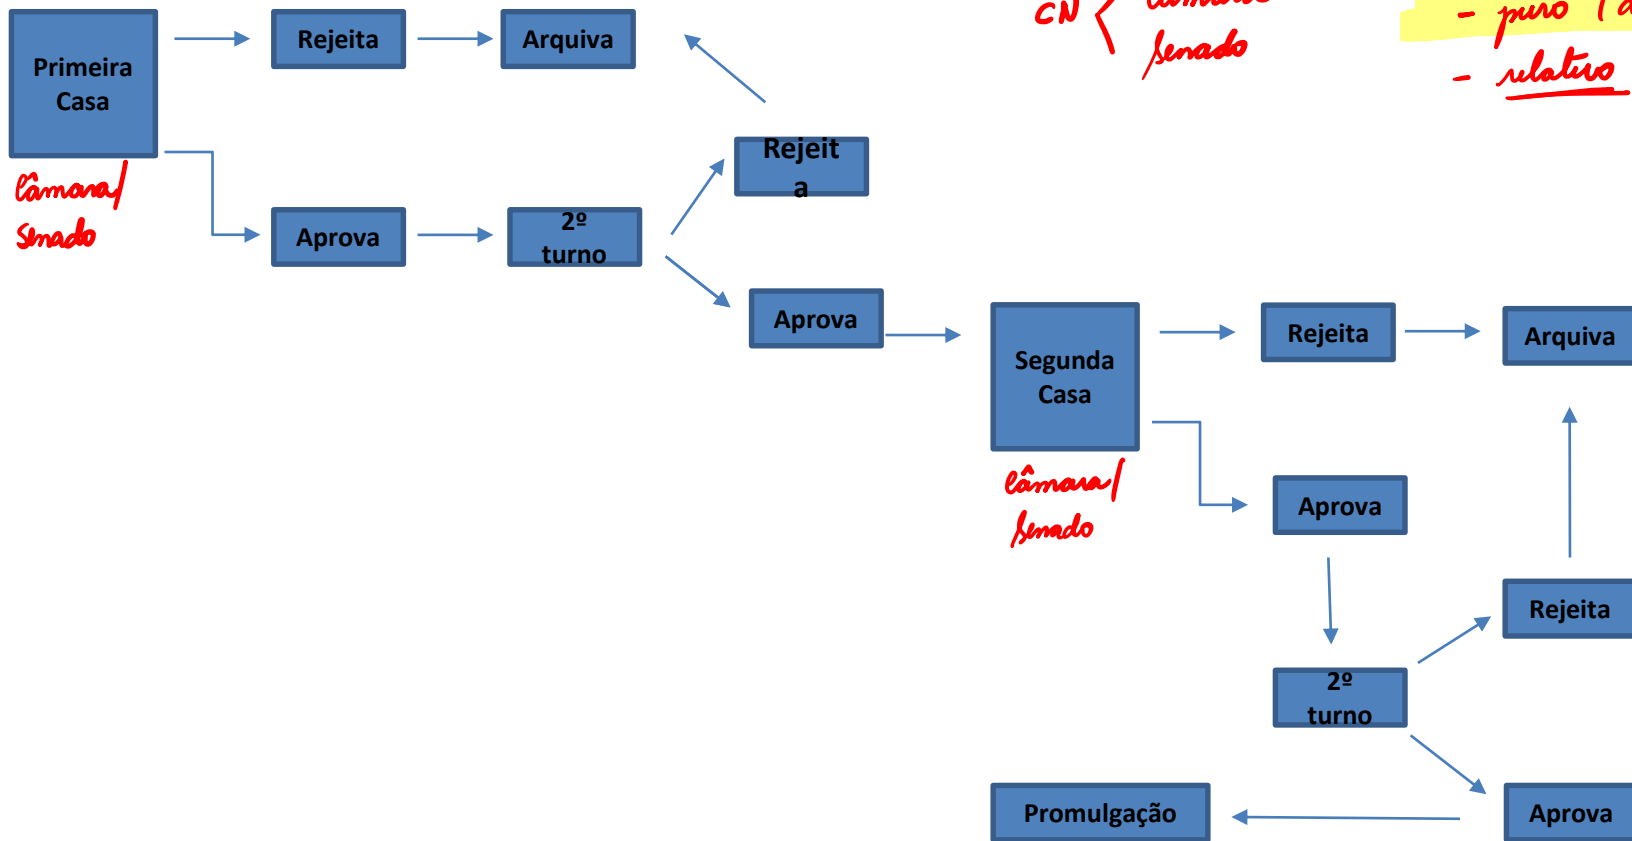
Primeira Casa

Câmara/ Senado

Rejeita

Arquiva

Aprova

2º turno

Rejeit a

Aprova

CN { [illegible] Senado

- puro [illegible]
- relativo

Segunda Casa

câmara/ Senado

Rejeita

Arquiva

Aprova

2º turno

Rejeita

Aprova

Promulgação